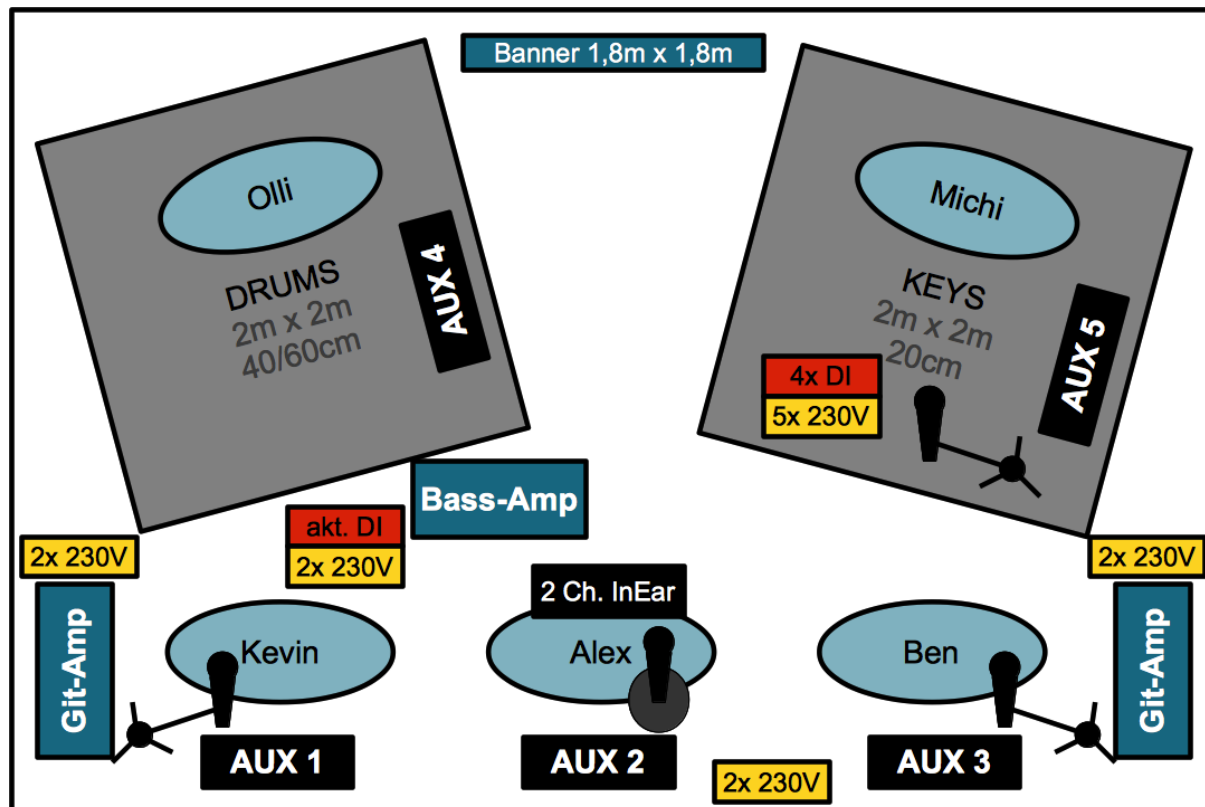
Banner 1,8m x 1,8m

Olli

DRUMS
2m x 2m
40/60cm

AUX 4

Michi

KEYS
2m x 2m
20cm

AUX 5

4x DI
5x 230V

Bass-Amp

akt. DI
2x 230V

2x 230V

2x 230V

Git-Amp

2 Ch. InEar

Kevin

Alex

Ben

Git-Amp

AUX 1

AUX 2

AUX 3

2x 230V